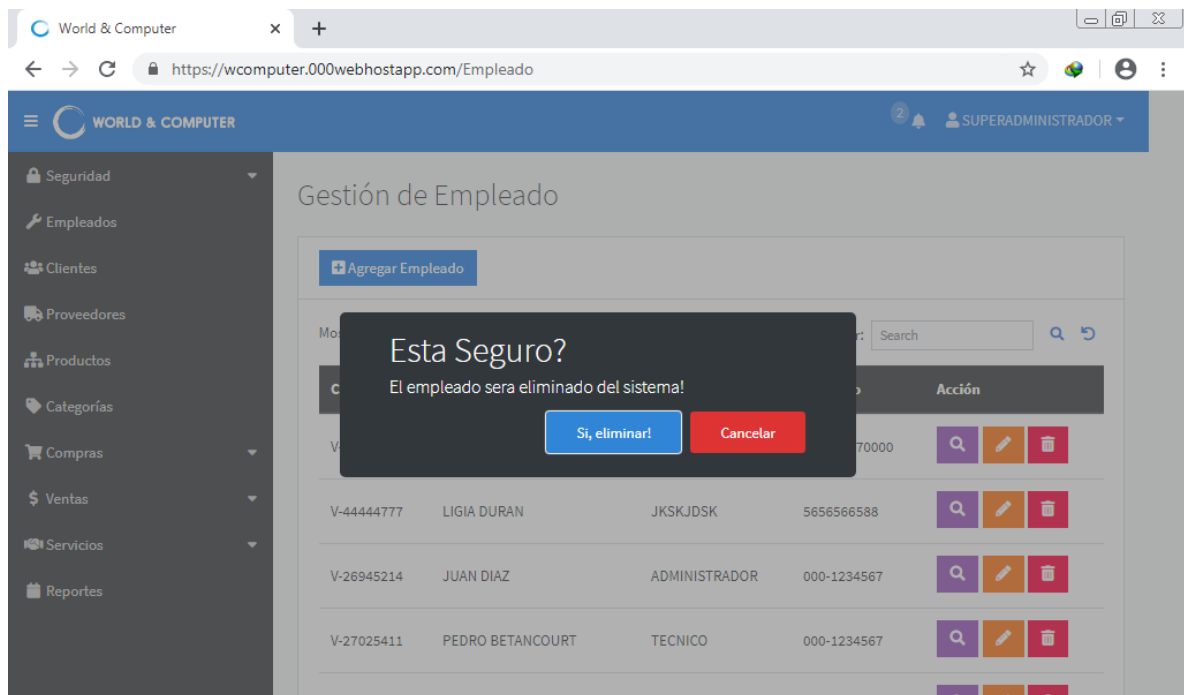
World & Computer

https://wcomputer.000webhostapp.com/Empleado

WORLD & COMPUTER

2

SUPERADMINISTRADOR

Seguridad

Empleados

Clientes

Proveedores

Productos

Categorías

Compras

Ventas

Servicios

Reportes

Gestión de Empleado

Agregar Empleado

Mos

r:

Search

C

o

Acción

V

70000

Esta Seguro?

El empleado sera eliminado del sistema!

Si, eliminar!

Cancelar

| V-44444777 | LIGIA DURAN | JKSKJDSK | 5656566588 |
|---|---|---|---|
| V-26945214 | JUAN DIAZ | ADMINISTRADOR | 000-1234567 |
| V-27025411 | PEDRO BETANCOURT | TECNICO | 000-1234567 |